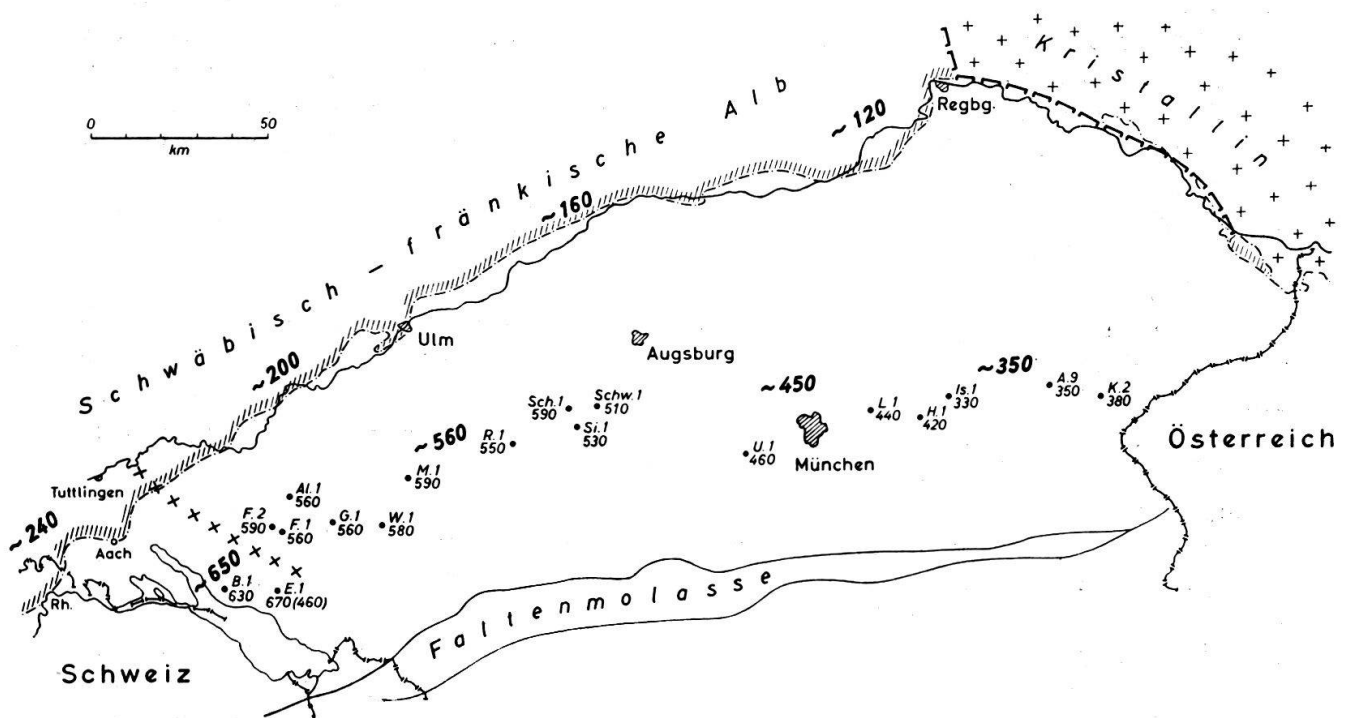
0 50
km

Kristallin

Schwäbisch – fränkische Alb

~120
Regbg.
~160
~200
Ulm
Augsburg
~450
~350
~560
~240
~650

Sch.1 590
Schw.1 510
Si.1 530
R.1 550
M.1 590
U.1 460
München
L.1 440
H.1 420
Is.1 330
A.9 350
K.2 380
Österreich

Tuttlingen
Al.1 560
F.2 590
F.1 560
G.1 560
W.1 580
Aach
B.1 630
E.1 670(460)
Rh.

Faltenmolasse

Schweiz